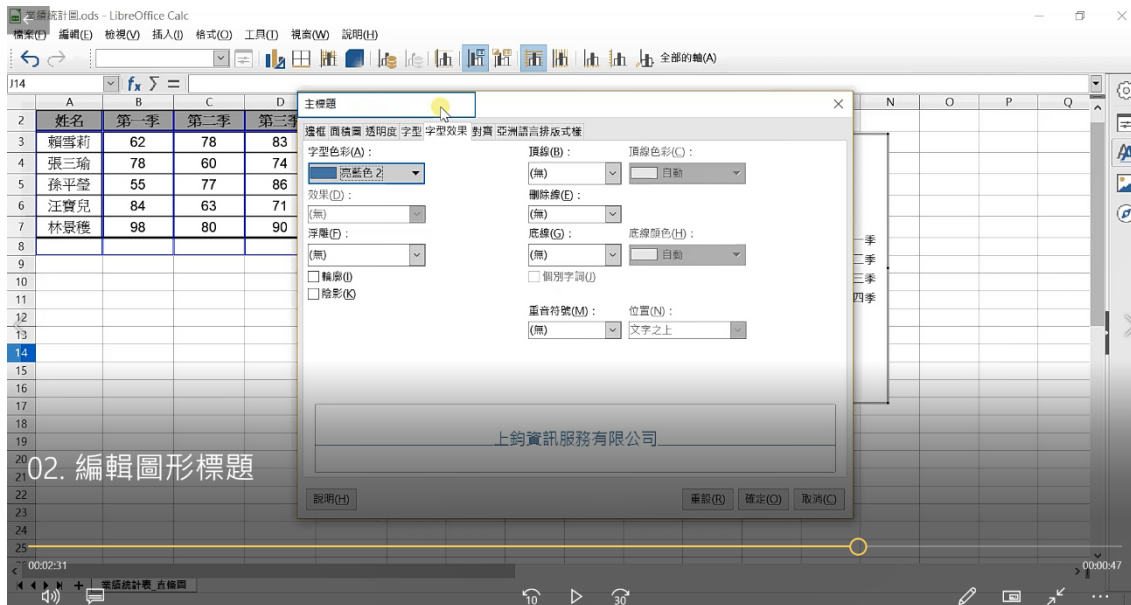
業績統計圖.ods - LibreOffice Calc

檔案(F) 編輯(E) 檢視(V) 插入(I) 格式(O) 工具(T) 視窗(W) 說明(H)

全部的軸(A)

J14

| | A | B | C | D |
|---|---|---|---|---|
| 2 | 姓名 | 第一季 | 第二季 | 第三季 |
| 3 | 賴雪莉 | 62 | 78 | 83 |
| 4 | 張三瑜 | 78 | 60 | 74 |
| 5 | 孫平瑩 | 55 | 77 | 86 |
| 6 | 汪寶兒 | 84 | 63 | 71 |
| 7 | 林景稜 | 98 | 80 | 90 |

主標題

邊框 區域圖 透明度 字型 字型效果 對齊 亞洲語言排版式樣

字型色彩(A)：
淺藍色 2
效果(D)：
(無)
浮雕(F)：
(無)
輪廓(I)
陰影(K)

頂線(B)：
(無)
頂線色彩(C)：
自動
刪除線(E)：
(無)
底線(G)：
(無)
底線顏色(H)：
自動
個別字詞(J)

重音符號(M)：
(無)
位置(N)：
文字之上

上鈞資訊服務有限公司

說明(H) 重設(R) 確定(O) 取消(C)

一季
二季
三季
四季

02. 編輯圖形標題

00:02:31
00:00:47

業績統計表_直條圖

10
30